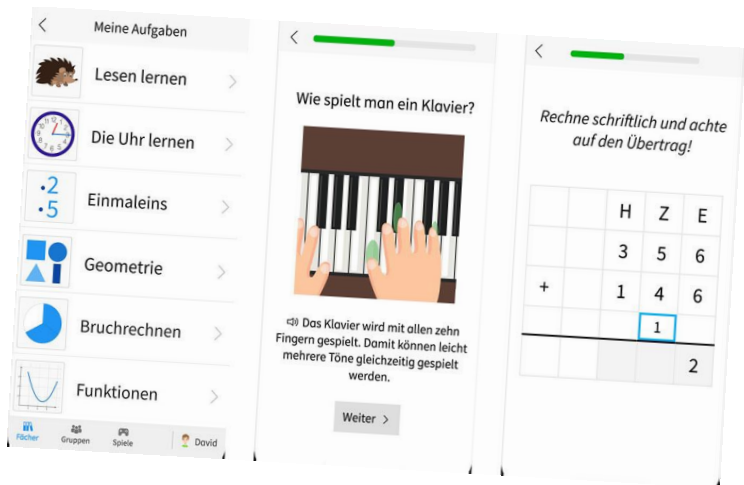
<

Meine Aufgaben

Lesen lernen >

Die Uhr lernen >

$\cdot 2$
$\cdot 5$

Einmaleins >

Geometrie >

Bruchrechnen >

Funktionen >

Fächer Gruppen Spiele David

<

Wie spielt man ein Klavier?

Das Klavier wird mit allen zehn Fingern gespielt. Damit können leicht mehrere Töne gleichzeitig gespielt werden.

Weiter >

<

Rechne schriftlich und achte auf den Übertrag!

| | | H | Z | E |
|---|---|---|---|---|
| | | 3 | 5 | 6 |
| + | | 1 | 4 | 6 |
| | | | 1 | |
| | | | | 2 |